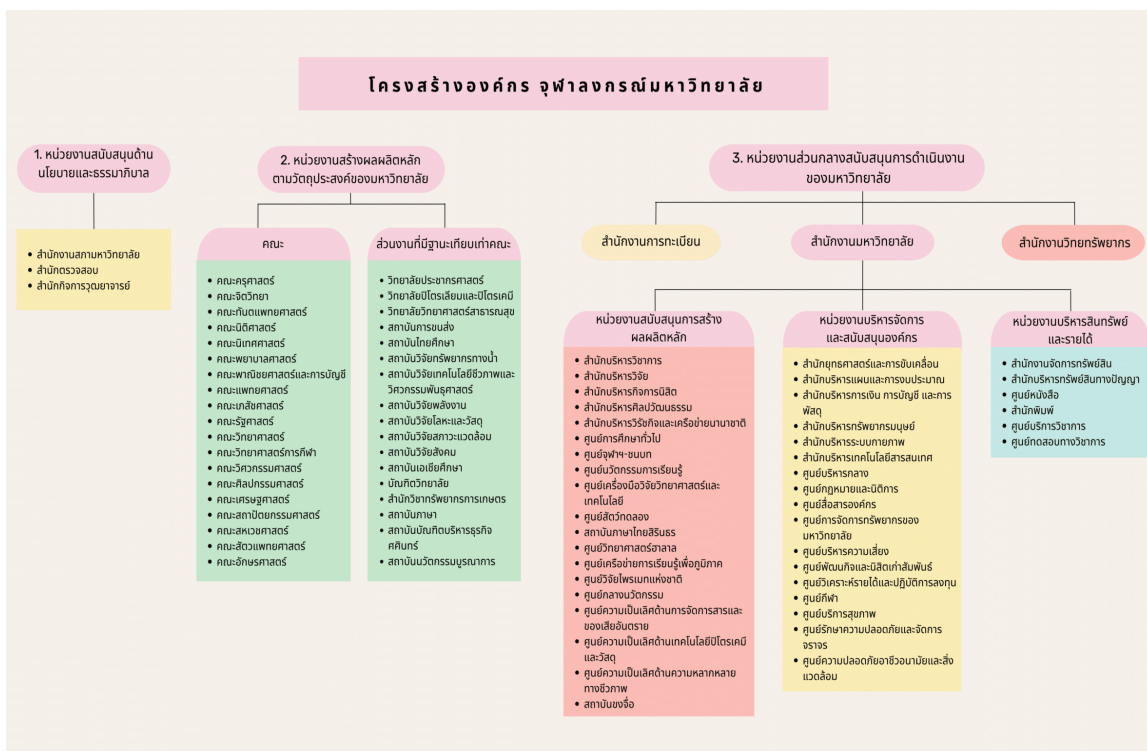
โครงสร้างองค์กร จุฬาลงกรณ์มหาวิทยาลัย

1. หน่วยงานสนับสนุนด้านนโยบายและธรรมาภิบาล

- สำนักงานสภามหาวิทยาลัย
- สำนักตรวจสอบ
- สำนักกิจการวุฒยาจารย์

2. หน่วยงานสร้างผลผลิตหลักตามวัตถุประสงค์ของมหาวิทยาลัย

คณะ

- คณะครุศาสตร์
- คณะจิตวิทยา
- คณะทันตแพทยศาสตร์
- คณะนิติศาสตร์
- คณะนิเทศศาสตร์
- คณะพยาบาลศาสตร์
- คณะพาณิชยศาสตร์และการบัญชี
- คณะแพทยศาสตร์
- คณะเภสัชศาสตร์
- คณะรัฐศาสตร์
- คณะวิทยาศาสตร์
- คณะวิทยาศาสตร์การกีฬา
- คณะวิศวกรรมศาสตร์
- คณะศิลปกรรมศาสตร์
- คณะเศรษฐศาสตร์
- คณะสถาปัตยกรรมศาสตร์
- คณะสหเวชศาสตร์
- คณะสัตวแพทยศาสตร์
- คณะอักษรศาสตร์

ส่วนงานที่มีฐานะเทียบเท่าคณะ

- วิทยาลัยประชากรศาสตร์
- วิทยาลัยปิโตรเลียมและปิโตรเคมี
- วิทยาลัยวิทยาศาสตร์สาธารณสุข
- สถาบันการขนส่ง
- สถาบันไทยศึกษา
- สถาบันวิจัยทรัพยากรทางน้ำ
- สถาบันวิจัยเทคโนโลยีชีวภาพและวิศวกรรมพันธุศาสตร์
- สถาบันวิจัยพลังงาน
- สถาบันวิจัยโลหะและวัสดุ
- สถาบันวิจัยสภาวะแวดล้อม
- สถาบันวิจัยสังคม
- สถาบันเอเชียศึกษา
- บัณฑิตวิทยาลัย
- สำนักวิชาทรัพยากรการเกษตร
- สถาบันภาษา
- สถาบันบัณฑิตบริหารธุรกิจ ศศินทร์
- สถาบันนวัตกรรมบูรณาการ

3. หน่วยงานส่วนกลางสนับสนุนการดำเนินงานของมหาวิทยาลัย

สำนักงานการทะเบียน

สำนักงานมหาวิทยาลัย

สำนักงานวิทยทรัพยากร

หน่วยงานสนับสนุนการสร้างผลผลิตหลัก

- สำนักบริหารวิชาการ
- สำนักบริหารวิจัย
- สำนักบริหารกิจการนิสิต
- สำนักบริหารศิลปวัฒนธรรม
- สำนักบริหารวิเทศกิจและเครือข่ายนานาชาติ
- ศูนย์การศึกษาทั่วไป
- ศูนย์จุฬาฯ-ชนบท
- ศูนย์นวัตกรรมการเรียนรู้
- ศูนย์เครื่องมือวิจัยวิทยาศาสตร์และเทคโนโลยี
- ศูนย์สัตว์ทดลอง
- สถาบันภาษาไทยสิรินธร
- ศูนย์วิทยาศาสตร์ฮาลาล
- ศูนย์เครือข่ายการเรียนรู้เพื่อภูมิภาค
- ศูนย์วิจัยไพรเมทแห่งชาติ
- ศูนย์กลางนวัตกรรม
- ศูนย์ความเป็นเลิศด้านการจัดการสารและของเสียอันตราย
- ศูนย์ความเป็นเลิศด้านเทคโนโลยีปิโตรเคมีและวัสดุ
- ศูนย์ความเป็นเลิศด้านความหลากหลายทางชีวภาพ
- สถาบันขงจื่อ

หน่วยงานบริหารจัดการและสนับสนุนองค์กร

- สำนักยุทธศาสตร์และการขับเคลื่อน
- สำนักบริหารแผนและการงบประมาณ
- สำนักบริหารการเงิน การบัญชี และการพัสดุ
- สำนักบริหารทรัพยากรมนุษย์
- สำนักบริหารระบบกายภาพ
- สำนักบริหารเทคโนโลยีสารสนเทศ
- ศูนย์บริหารกลาง
- ศูนย์กฎหมายและนิติการ
- ศูนย์สื่อสารองค์กร
- ศูนย์การจัดการทรัพยากรของมหาวิทยาลัย
- ศูนย์บริหารความเสี่ยง
- ศูนย์พัฒนานิสิตและนิสิตเก่าสัมพันธ์
- ศูนย์วิเคราะห์รายได้และปฏิบัติการลงทุน
- ศูนย์กีฬา
- ศูนย์บริการสุขภาพ
- ศูนย์รักษาความปลอดภัยและจัดการจราจร
- ศูนย์ความปลอดภัยอาชีวอนามัยและสิ่งแวดล้อม

หน่วยงานบริหารสินทรัพย์และรายได้

- สำนักงานจัดการทรัพย์สิน
- สำนักบริหารทรัพย์สินทางปัญญา
- ศูนย์หนังสือ
- สำนักพิมพ์
- ศูนย์บริการวิชาการ
- ศูนย์ทดสอบทางวิชาการ